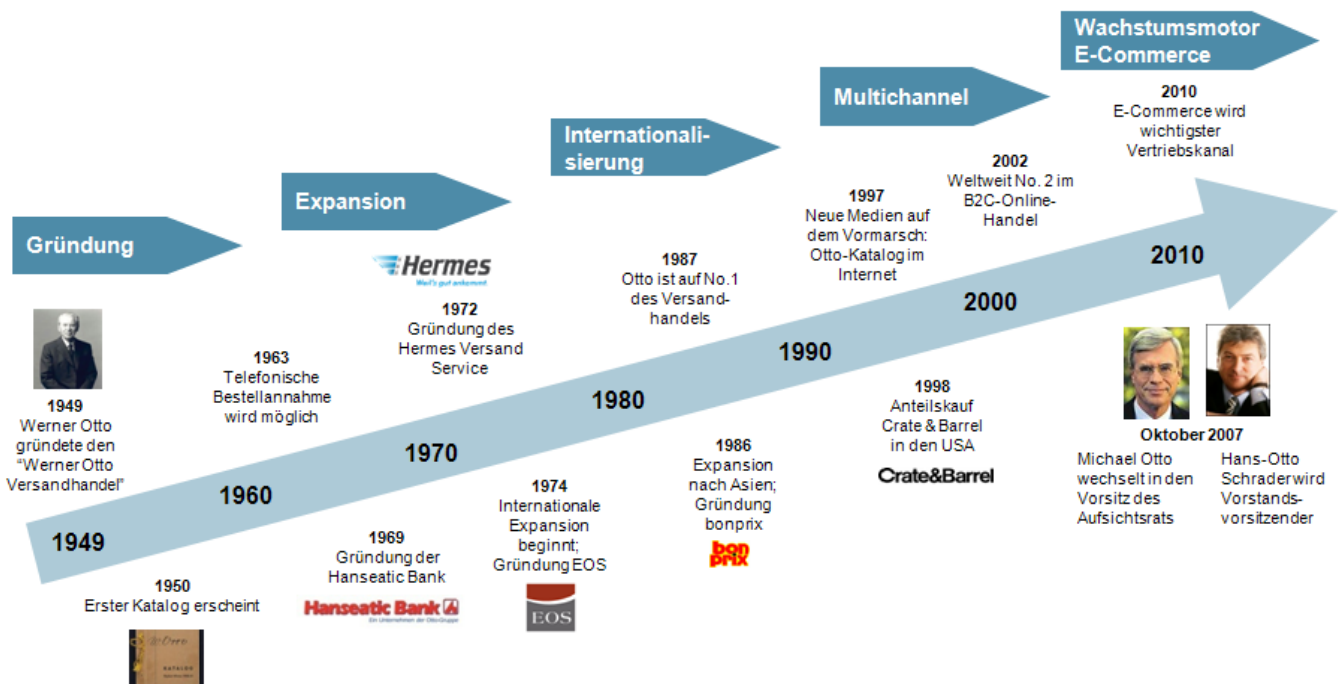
Wachstumsmotor E-Commerce

Multichannel

Internationalisierung

Expansion

Gründung

2010
E-Commerce wird wichtigster Vertriebskanal

2002
Weltweit No. 2 im B2C-Online-Handel

1997
Neue Medien auf dem Vormarsch: Otto-Katalog im Internet

1987
Otto ist auf No.1 des Versandhandels

Hermes
Weil's gut ankommt

1972
Gründung des Hermes Versand Service

1963
Telefonische Bestellannahme wird möglich

1949
Werner Otto gründete den "Werner Otto Versandhandel"

1949

1960

1970

1980

1990

2000

2010

1950
Erster Katalog erscheint

1969
Gründung der Hanseatic Bank

Hanseatic Bank
Ein Unternehmen der Otto Gruppe

1974
Internationale Expansion beginnt; Gründung EOS

EOS

1986
Expansion nach Asien; Gründung bonprix

bon prix

1998
Anteilskauf Crate & Barrel in den USA

Crate&Barrel

Oktober 2007

Michael Otto wechselt in den Vorsitz des Aufsichtsrats

Hans-Otto Schrader wird Vorstandsvorsitzender

Otto
KATALOG